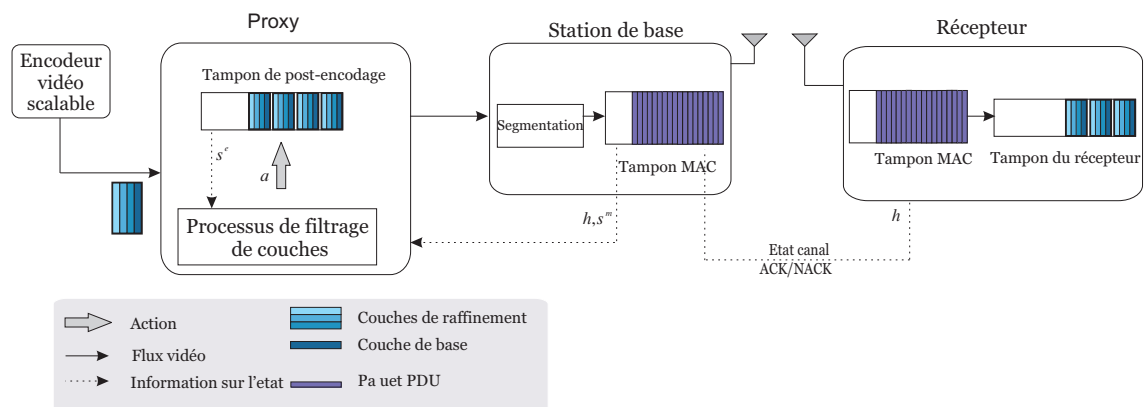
Proxy

Station de base

Récepteur

Encodeur vidéo scalable

Tampon de post-encodage

$s^e$

$a$

Processus de filtrage de couches

Segmentation

Tampon MAC

$h, s^m$

Tampon MAC

Tampon du récepteur

$h$

Etat canal
ACK/NACK

Action

Flux vidéo

Information sur l'etat

Couches de raffinement

Couche de base

Pa uet PDU